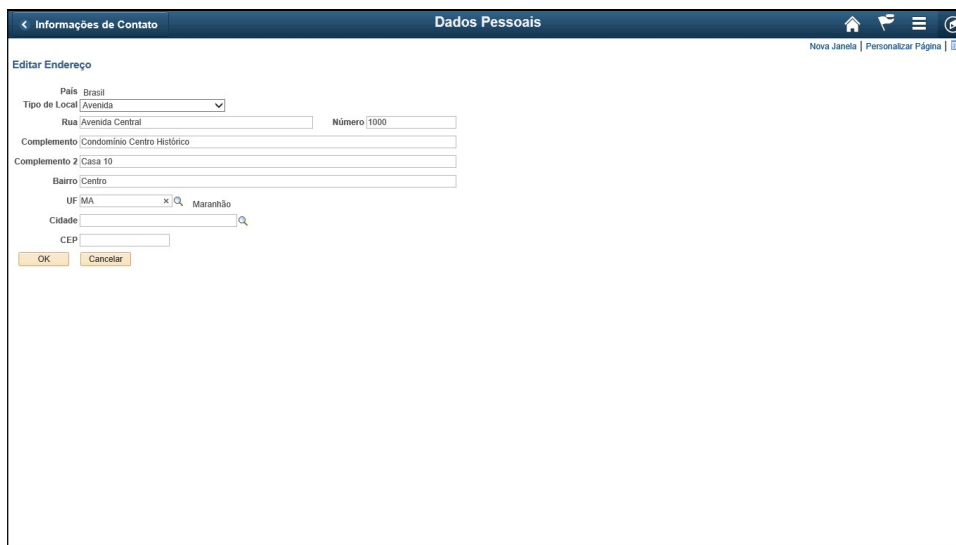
< Informações de Contato

Dados Pessoais

Nova Janela | Personalizar Página |

Editar Endereço

País Brasil

Tipo de Local Avenida

Rua Avenida Central

Número 1000

Complemento Condomínio Centro Histórico

Complemento 2 Casa 10

Bairro Centro

UF MA Maranhão

Cidade

CEP

OK

Cancelar